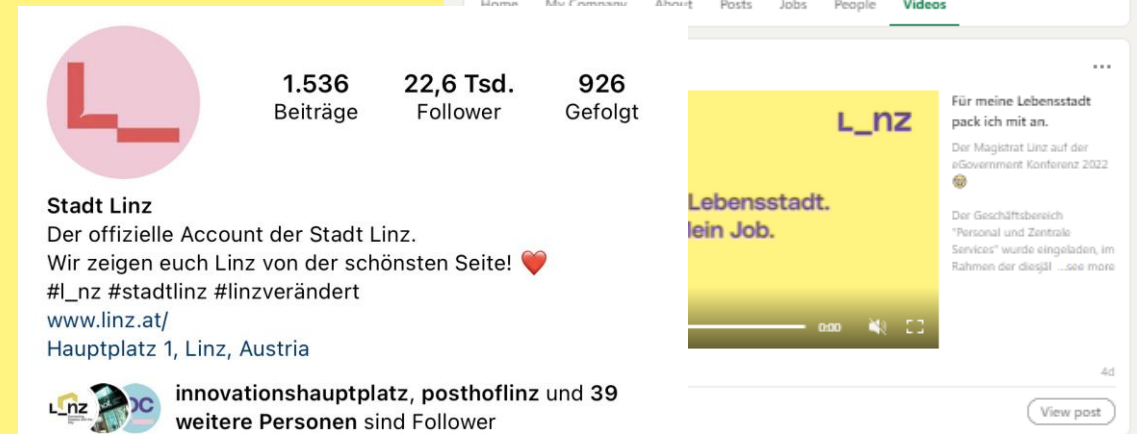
Home My Company About Posts Jobs People Videos

1.536 Beiträge
22,6 Tsd. Follower
926 Gefolgt

Stadt Linz
Der offizielle Account der Stadt Linz.
Wir zeigen euch Linz von der schönsten Seite! ❤️
#l_nz #stadtlinz #linzverändert
www.linz.at/
Hauptplatz 1, Linz, Austria

innovationshauptplatz, posthoflinz und 39 weitere Personen sind Follower

...

l_nz
Lebensstadt.
lein Job.
0:00

Für meine Lebensstadt pack ich mit an.

Der Magistrat Linz auf der eGovernment Konferenz 2022 🤓

Der Geschäftsbereich "Personal und Zentrale Services" wurde eingeladen, im Rahmen der diesjäl ...see more

4d

View post